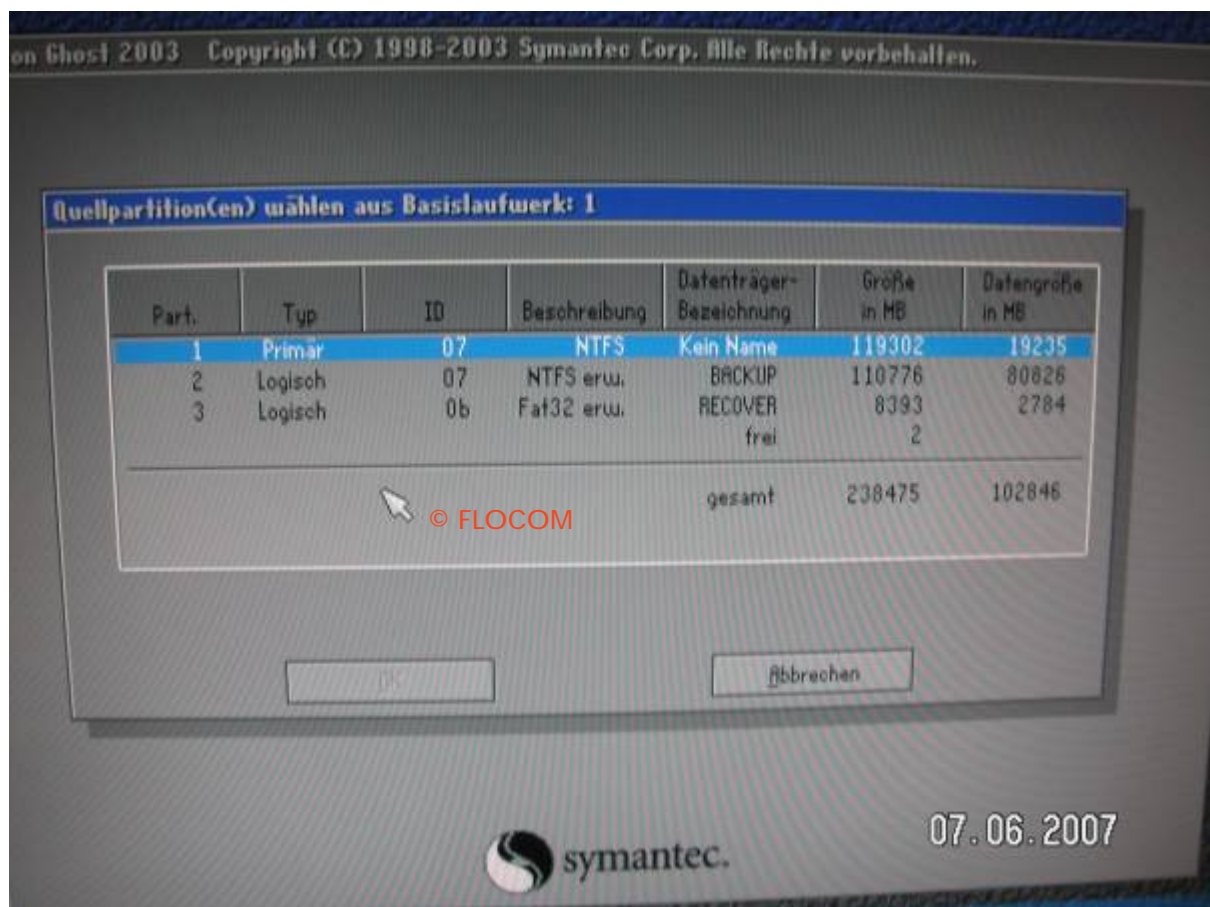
on Ghost 2003 Copyright (C) 1998-2003 Symantec Corp. Alle Rechte vorbehalten.

Quellpartition(en) wählen aus Basislaufwerk: 1

| Part. | Typ | ID | Beschreibung | Datenträger-Bezeichnung | Größe in MB | Datengröße in MB |
|---|---|---|---|---|---|---|
| 1 | Primär | 07 | NTFS | Kein Name | 119302 | 19235 |
| 2 | Logisch | 07 | NTFS erw. | BACKUP | 110776 | 80826 |
| 3 | Logisch | 0b | Fat32 erw. | RECOVER | 8393 | 2784 |
| | | | | frei | 2 | |
| | | | | gesamt | 238475 | 102846 |

© FLOCOM

OK

Abbrechen

symantec.

07.06.2007